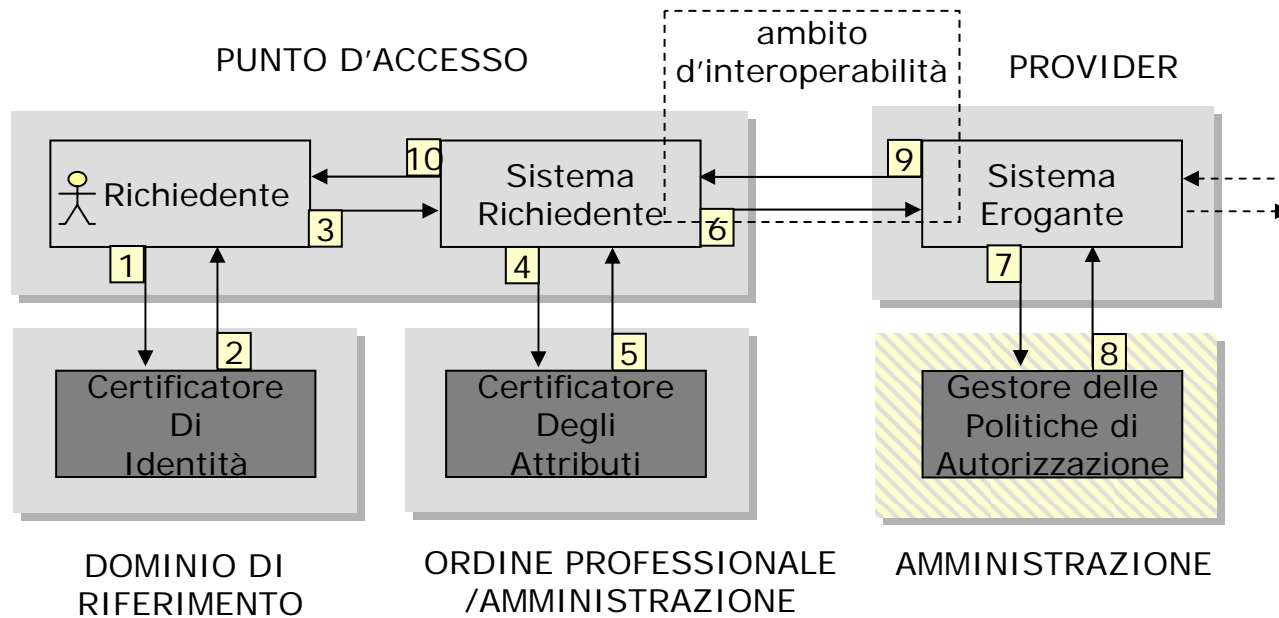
PUNTO D’ACCESSO

ambito d’interoperabilità

PROVIDER

Richiedente

10

Sistema Richiedente

9

Sistema Erogante

3

6

1

2

4

5

7

8

Certificatore Di Identità

Certificatore Degli Attributi

Gestore delle Politiche di Autorizzazione

DOMINIO DI RIFERIMENTO

ORDINE PROFESSIONALE /AMMINISTRAZIONE

AMMINISTRAZIONE